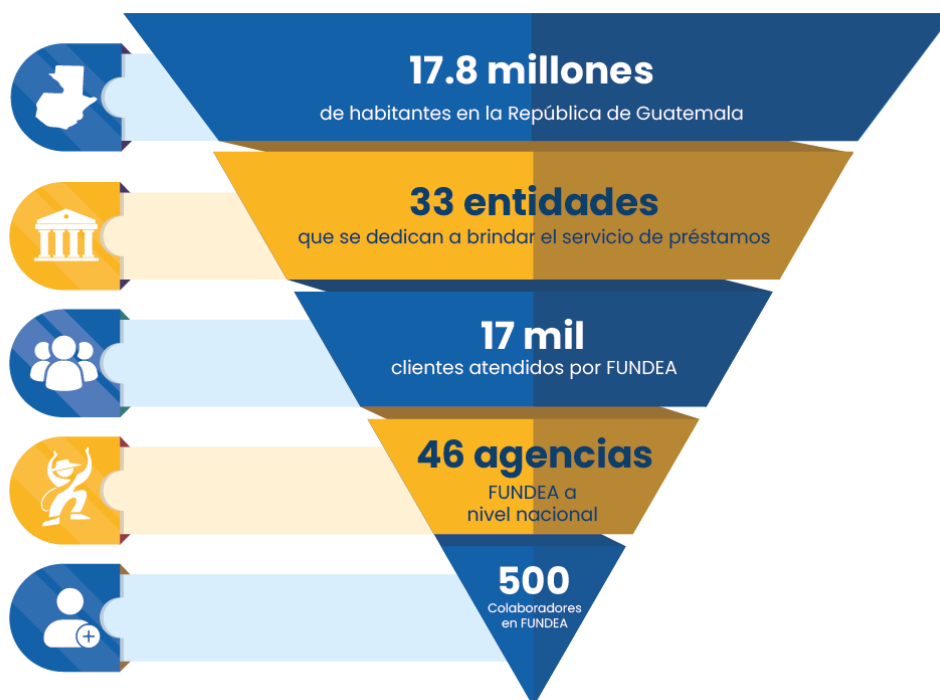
17.8 millones
de habitantes en la República de Guatemala

33 entidades
que se dedican a brindar el servicio de préstamos

17 mil
clientes atendidos por FUNDEA

46 agencias
FUNDEA a nivel nacional

500
Colaboradores en FUNDEA